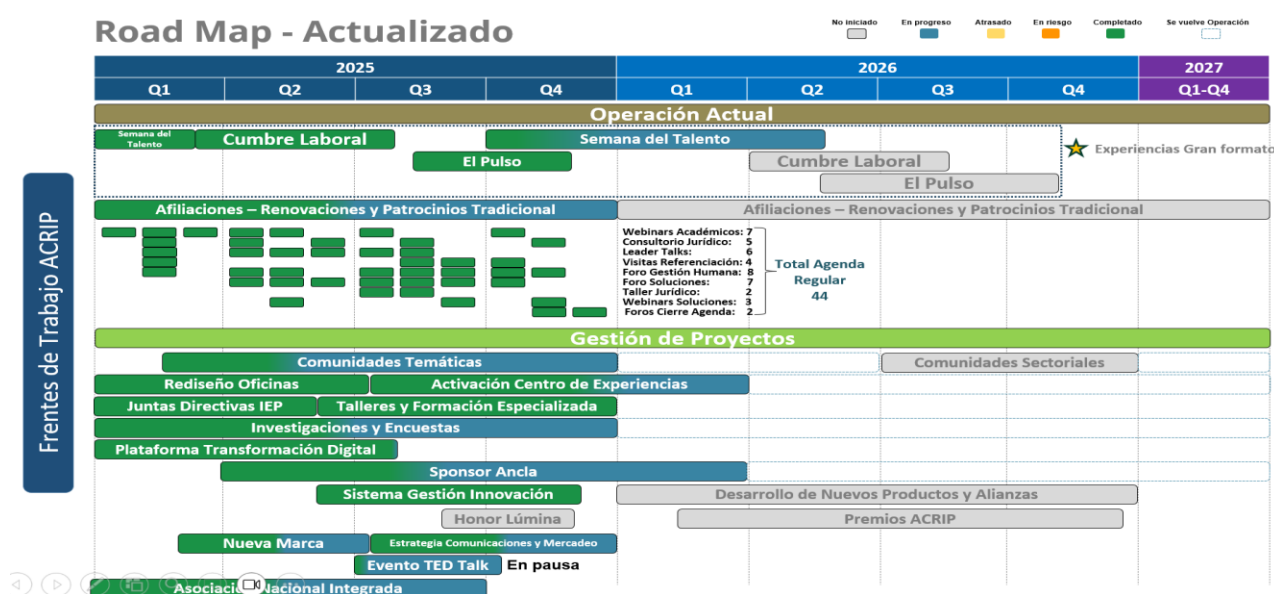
Road Map - Actualizado

No iniciado En progreso Atrasado En riesgo Completado Se vuelve Operación

| 2025 | | | | 2026 | | | | 2027 |
|---|---|---|---|---|---|---|---|---|
| Q1 | Q2 | Q3 | Q4 | Q1 | Q2 | Q3 | Q4 | Q1-Q4 |

Frentes de Trabajo ACRIP

Operación Actual

Semana del Talento
Cumbre Laboral
Semana del Talento
El Pulso
Cumbre Laboral
El Pulso
Experiencias Gran formato

Afiliaciones – Renovaciones y Patrocinios Tradicional
Afiliaciones – Renovaciones y Patrocinios Tradicional

Webinars Académicos: 7
Consultorio Jurídico: 5
Leader Talks: 6
Visitas Referenciación: 4
Foro Gestión Humana: 8
Foro Soluciones: 7
Taller Jurídico: 2
Webinars Soluciones: 3
Foros Cierre Agenda: 2

Total Agenda Regular 44

Gestión de Proyectos

Comunidades Temáticas
Comunidades Sectoriales
Rediseño Oficinas
Activación Centro de Experiencias
Juntas Directivas IEP
Talleres y Formación Especializada
Investigaciones y Encuestas
Plataforma Transformación Digital
Sponsor Ancla
Sistema Gestión Innovación
Desarrollo de Nuevos Productos y Alianzas
Honor Lúmina
Premios ACRIP
Nueva Marca
Estrategia Comunicaciones y Mercadeo
Evento TED Talk
En pausa
Asociaci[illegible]acional Integrada